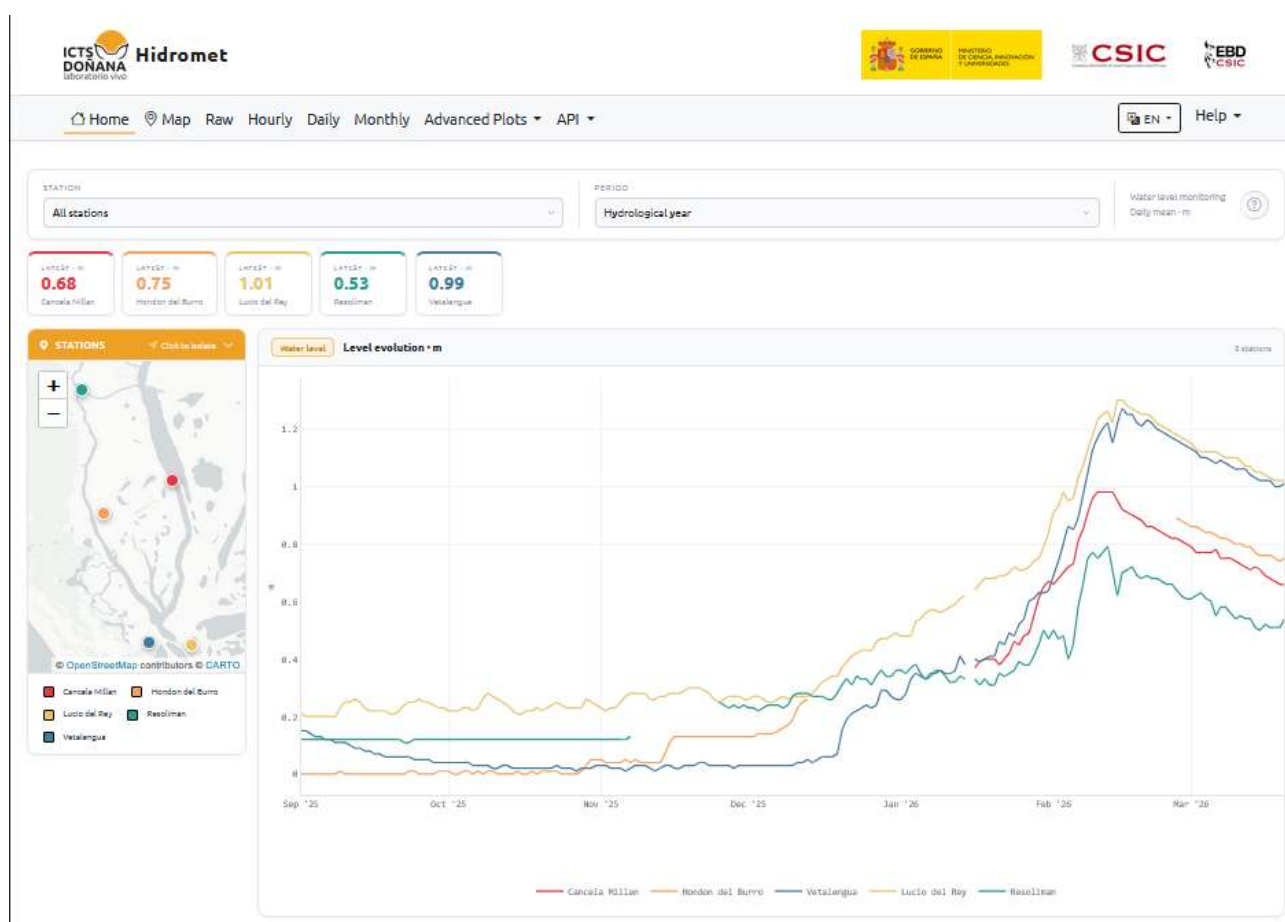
ICTS DOÑANA laboratorio vivo Hidromet

GOBIERNO DE ESPAÑA MINISTERIO DE CIENCIA, INNOVACIÓN Y UNIVERSIDADES

CSIC

EBD CSIC

Home Map Raw Hourly Daily Monthly Advanced Plots API

EN Help

STATION
All stations

PERIOD
Hydrological year

Water level monitoring
Daily mean · m

LATEST · m
0.68
Cancela Millan

LATEST · m
0.75
Hondon del Burro

LATEST · m
1.01
Lucio del Rey

LATEST · m
0.53
Resoliman

LATEST · m
0.99
Vetalengua

STATIONS Click to isolate

+
−

© OpenStreetMap contributors © CARTO

Cancela Millan Hondon del Burro
Lucio del Rey Resoliman
Vetalengua

Water level Level evolution · m

5 stations

1.2
1
0.8
0.6
0.4
0.2
0

m

Sep '25 Oct '25 Nov '25 Dec '25 Jan '26 Feb '26 Mar '26

Cancela Millan Hondon del Burro Vetalengua Lucio del Rey Resoliman